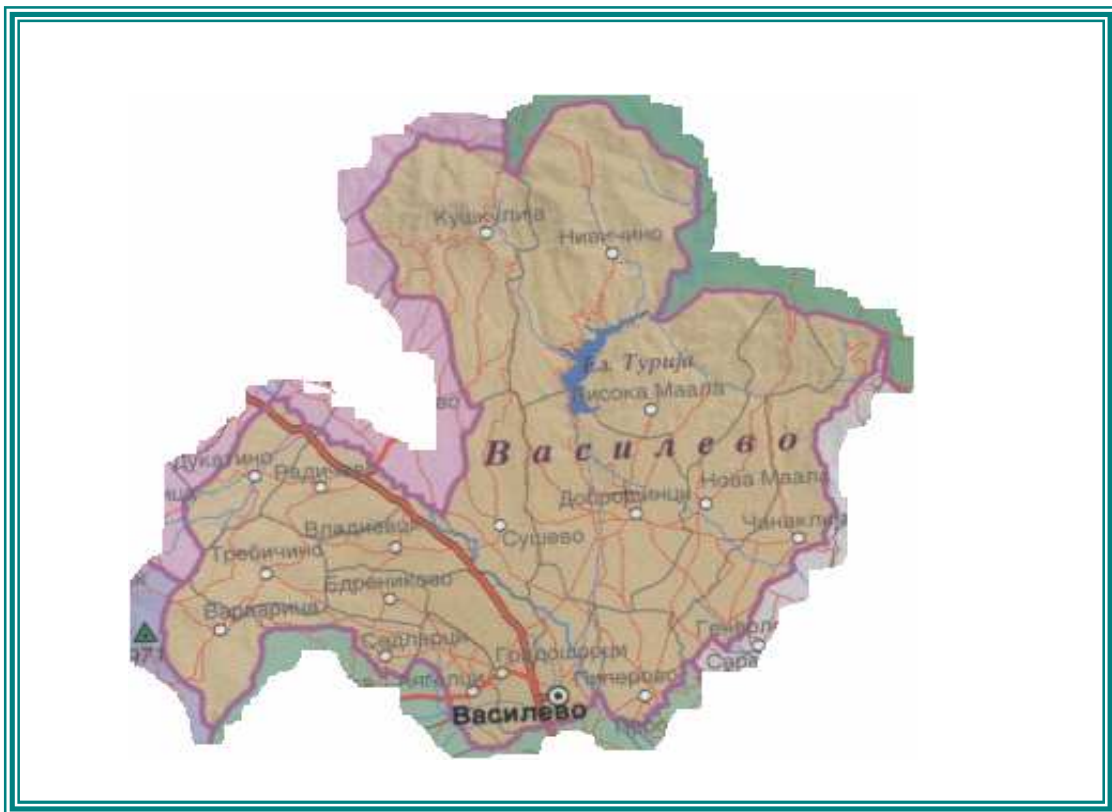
Кушкулија
Нивичино
Ез. Турија
Висока Маала
Василево
Дукатино
Радичево
Доброшинци
Нова Маала
Владиевци
Сушево
Чанаклија
Требичино
Едрениково
Варварица
Седларци
Градошорци
Пиперово
Гевгелија
Сарај
Василево
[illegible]